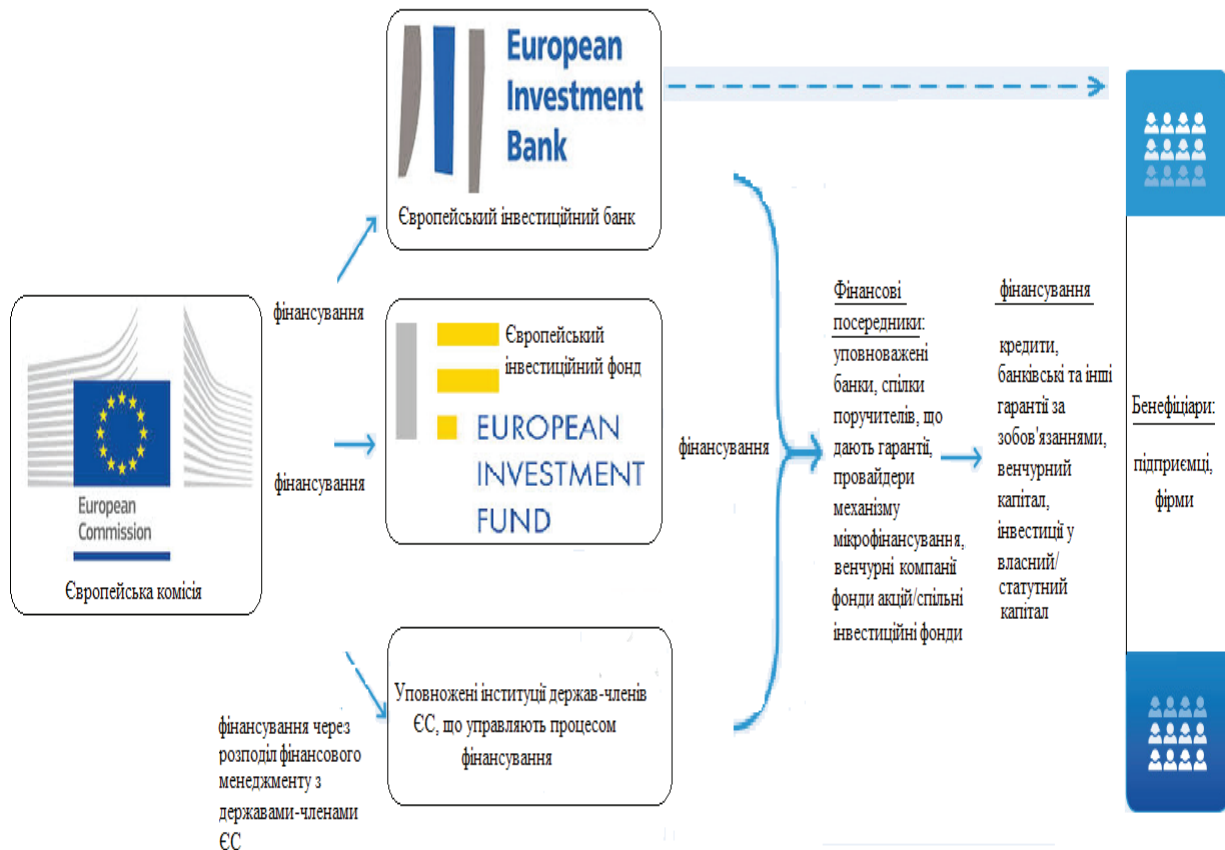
European Investment Bank

Європейський інвестиційний банк

фінансування

European Commission

Європейська комісія

фінансування

Європейський інвестиційний фонд

EUROPEAN INVESTMENT FUND

фінансування

фінансування через розподіл фінансового менеджменту з державами-членами ЄС

Уповноважені інституції держав-членів ЄС, що управляють процесом фінансування

Фінансові посередники: уповноважені банки, спілки поручителів, що дають гарантії, провайдери механізму мікрофінансування, венчурні компанії фонди акцій/спільні інвестиційні фонди

фінансування

кредити, банківські та інші гарантії за зобов'язаннями, венчурний капітал, інвестиції у власний/статутний капітал

Бенефіціари:

підприємці, фірми